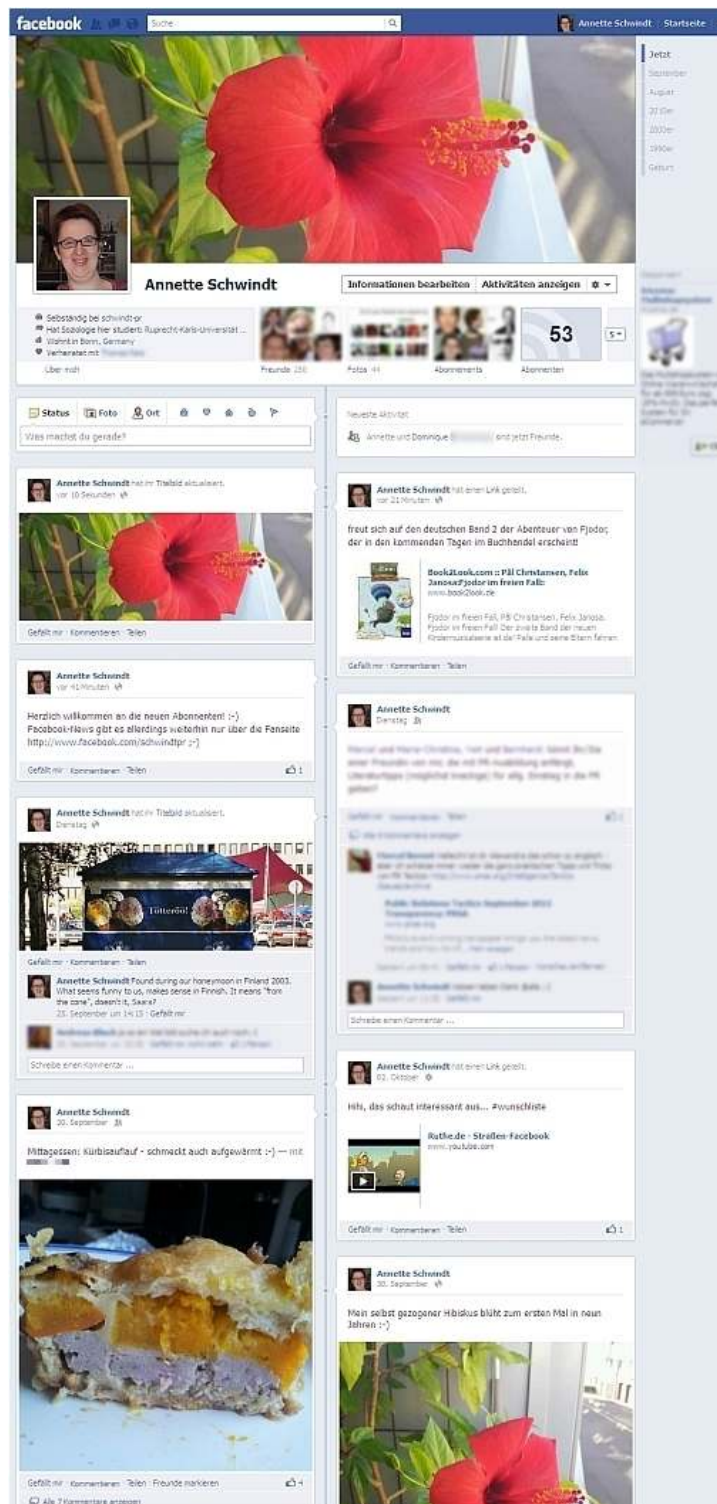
facebook Suche Annette Schwindt Startseite

Jetzt
September
August
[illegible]
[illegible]
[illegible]
Geburt

Annette Schwindt
Informationen bearbeiten Aktivitäten anzeigen

Selbständig bei schwindt-pr
Hat Soziologie hier studiert: Ruprecht-Karls-Universität ...
Wohnt in Bonn, Germany
Verheiratet mit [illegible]
Über mich
Freunde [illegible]
Fotos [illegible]
Abonnements
53
Abonnenten

Status Foto Ort
Was machst du gerade?

Neueste Aktivität
Annette und Dominique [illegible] sind jetzt Freunde.

Annette Schwindt hat ihr Titelbild aktualisiert.
vor 10 Sekunden
Gefällt mir · Kommentieren · Teilen

Annette Schwindt hat einen Link geteilt.
vor 21 Minuten
freut sich auf den deutschen Band 2 der Abenteuer von Fjodor, der in den kommenden Tagen im Buchhandel erscheint!
Book2Look.com :: Pål Christiansen, Felix Janosa: Fjodor im freien Fall:
www.book2look.de
Fjodor im freien Fall, PB Christansen, Felix Janosa. Fjodor im freien Fall Der zweite Band der neuen Kinderm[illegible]
Gefällt mir · Kommentieren · Teilen

Annette Schwindt
vor 41 Minuten
Herzlich willkommen an die neuen Abonnenten! :-) Facebook-News gibt es allerdings weiterhin nur über die Fanseite http://www.facebook.com/schwindtpr ;-)
Gefällt mir · Kommentieren · Teilen 1

Annette Schwindt
Dienstag
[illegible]
Gefällt mir · Kommentieren · Teilen
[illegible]
Schreibe einen Kommentar ...

Annette Schwindt hat ihr Titelbild aktualisiert.
Dienstag
Tötteröö!
Gefällt mir · Kommentieren · Teilen
Annette Schwindt Found during our honeymoon in Finland 2003. What seems funny to us, makes sense in Finnish. It means "from the zone", doesn't it, Saara?
25. September um 14:15 · Gefällt mir
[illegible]
Schreibe einen Kommentar ...

Annette Schwindt hat einen Link geteilt.
02. Oktober
Hihi, das schaut interessant aus... #wunschliste
Ruthe.de - Straßen-Facebook
www.youtube.com
Gefällt mir · Kommentieren · Teilen 1

Annette Schwindt
30. September
Mittagessen: Kürbisauflauf - schmeckt auch aufgewärmt :-) — mit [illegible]
Gefällt mir · Kommentieren · Teilen · Freunde markieren 4
Alle 7 Kommentare anzeigen

Annette Schwindt
30. September
Mein selbst gezogener Hibiskus blüht zum ersten Mal in neun Jahren :-)